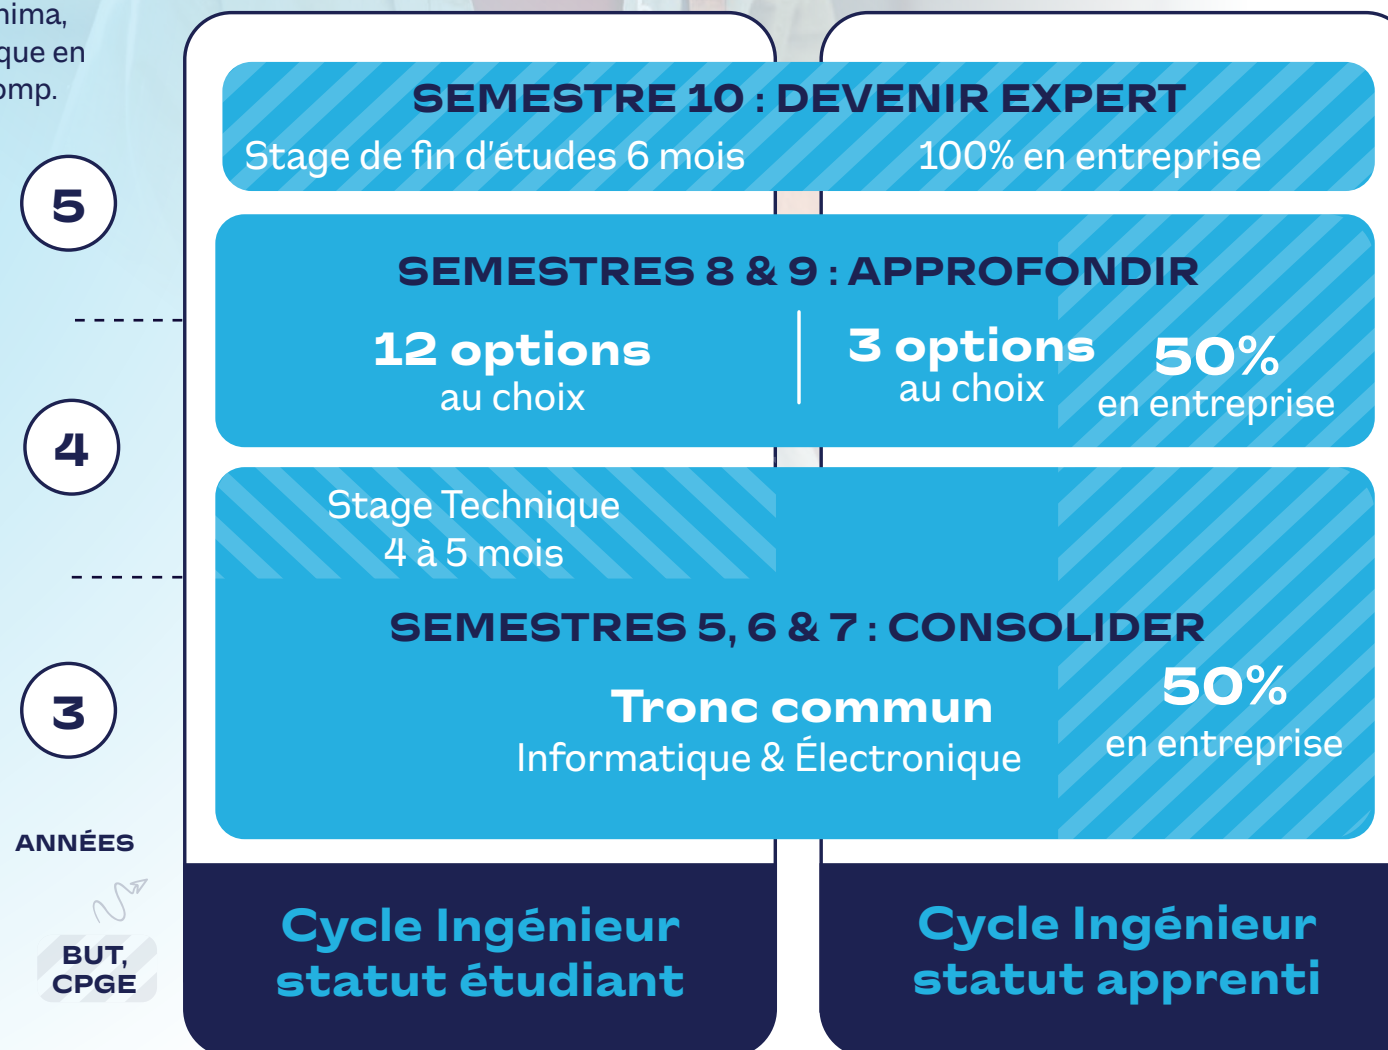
nima,
que en
omp.

5

4

3

ANNÉES

BUT,
CPGE

SEMESTRE 10 : DEVENIR EXPERT
Stage de fin d'études 6 mois
100% en entreprise

SEMESTRES 8 & 9 : APPROFONDIR
12 options
au choix
3 options
au choix
50%
en entreprise

Stage Technique
4 à 5 mois

SEMESTRES 5, 6 & 7 : CONSOLIDER
Tronc commun
Informatique & Électronique
50%
en entreprise

Cycle Ingénieur
statut étudiant

Cycle Ingénieur
statut apprenti